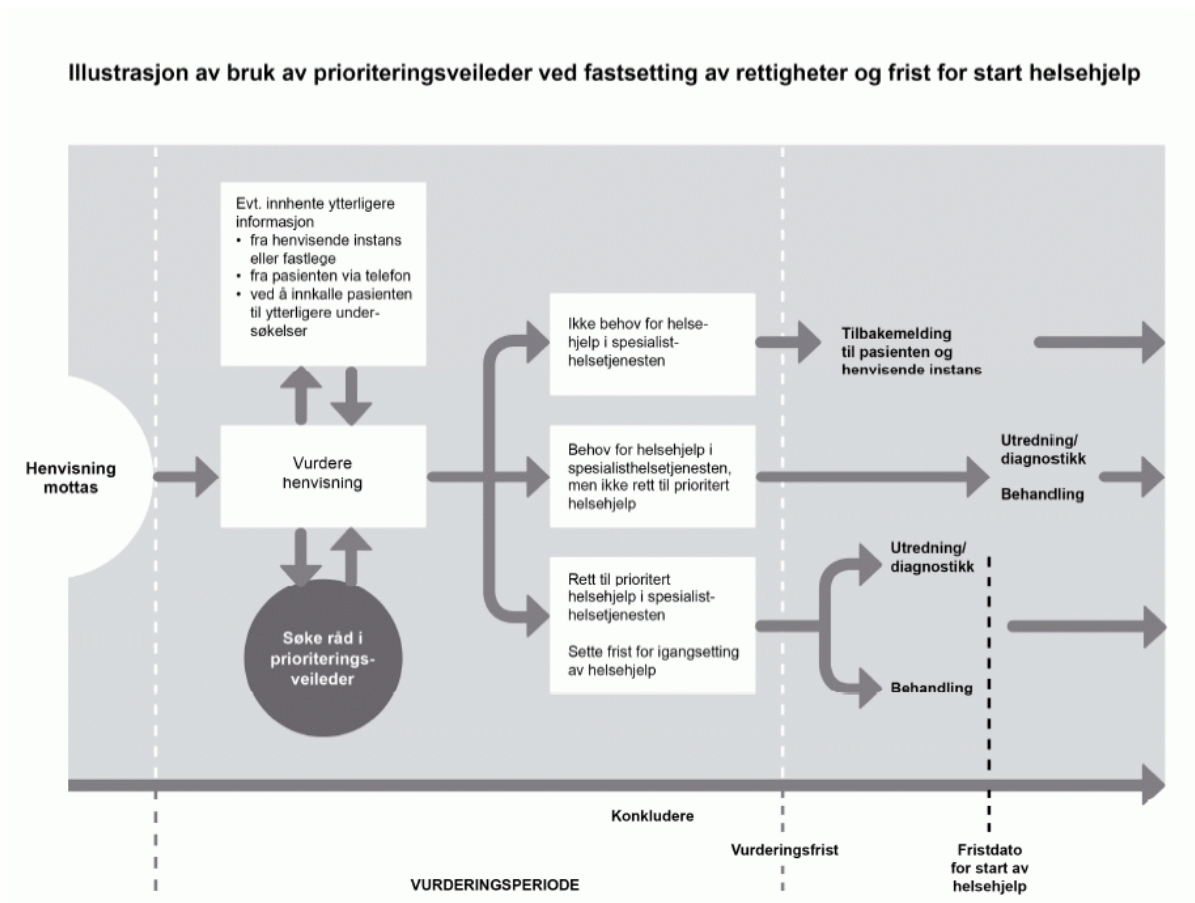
Illustrasjon av bruk av prioriteringsveileder ved fastsetting av rettigheter og frist for start helsehjelp

Evt. innhente ytterligere informasjon
• fra henvisende instans eller fastlege
• fra pasienten via telefon
• ved å innkalle pasienten til ytterligere undersøkelser

Henvisning mottas

Vurdere henvisning

Søke råd i prioriteringsveileder

Ikke behov for helsehjelp i spesialisthelsetjenesten

Tilbakemelding til pasienten og henvisende instans

Behov for helsehjelp i spesialisthelsetjenesten, men ikke rett til prioritert helsehjelp

Utredning/ diagnostikk

Behandling

Rett til prioritert helsehjelp i spesialisthelsetjenesten

Sette frist for igangsetting av helsehjelp

Utredning/ diagnostikk

Behandling

Konkludere

Vurderingsfrist

Fristdato for start av helsehjelp

VURDERINGSPERIODE